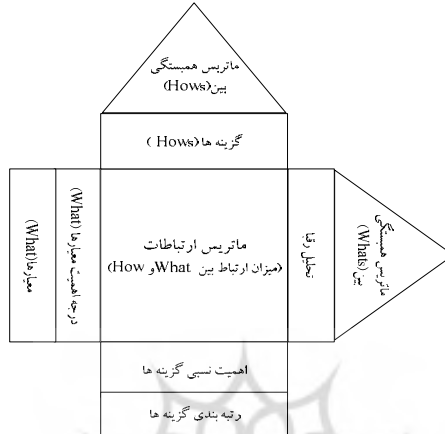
ماتریس همبستگی بین (Hows)

گزینه ها (Hows)

معیارها (What)

درجه اهمیت معیارها (What)

ماتریس ارتباطات
(میزان ارتباط بین What و How)

تحلیل رقبا

ماتریس همبستگی بین (Whats)

اهمیت نسبی گزینه ها

رتبه بندی گزینه ها